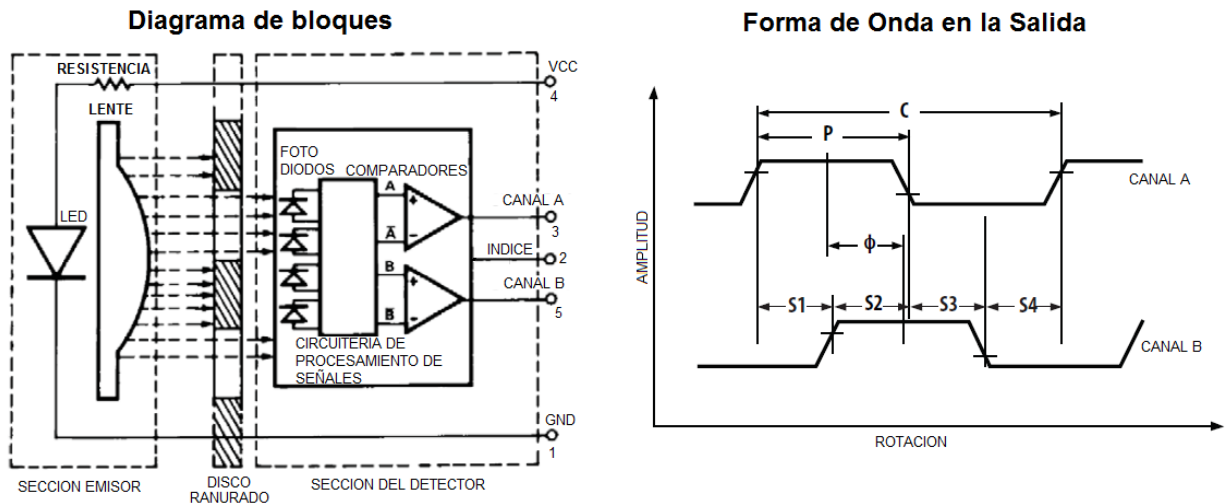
Diagrama de bloques

RESISTENCIA
VCC
4
LENTE
FOTO DIODOS
COMPARADORES
A
+
-
$\bar{A}$
CANAL A
3
LED
INDICE
2
B
+
-
$\bar{B}$
CANAL B
5
CIRCUITERIA DE PROCESAMIENTO DE SEÑALES
GND
1
SECCION EMISOR
DISCO RANURADO
SECCION DEL DETECTOR

Forma de Onda en la Salida

C
P
CANAL A
AMPLITUD
$\phi$
S1
S2
S3
S4
CANAL B
ROTACION